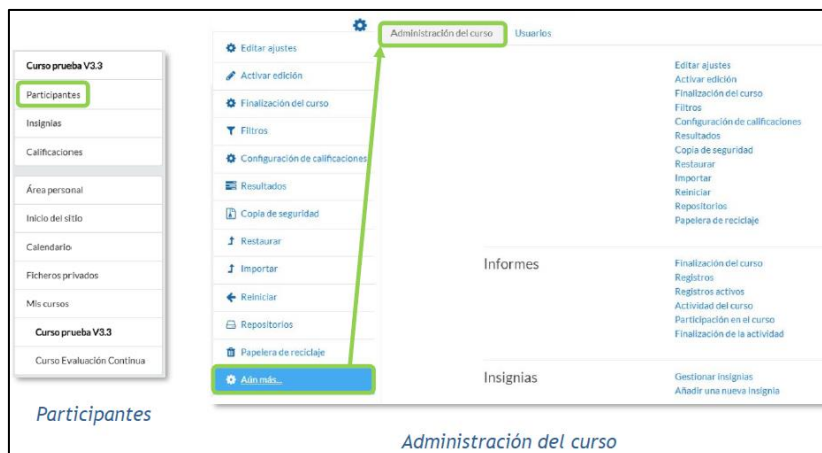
Curso prueba V3.3
Participantes
Insignias
Calificaciones
Área personal
Inicio del sitio
Calendario
Ficheros privados
Mis cursos
Curso prueba V3.3
Curso Evaluación Continua

Participantes

Editar ajustes
Activar edición
Finalización del curso
Filtros
Configuración de calificaciones
Resultados
Copia de seguridad
Restaurar
Importar
Reiniciar
Repositorios
Papelera de reciclaje
Aún más...

Administración del curso
Usuarios

Editar ajustes
Activar edición
Finalización del curso
Filtros
Configuración de calificaciones
Resultados
Copia de seguridad
Restaurar
Importar
Reiniciar
Repositorios
Papelera de reciclaje

Informes
Finalización del curso
Registros
Registros activos
Actividad del curso
Participación en el curso
Finalización de la actividad

Insignias
Gestionar insignias
Añadir una nueva insignia

Administración del curso